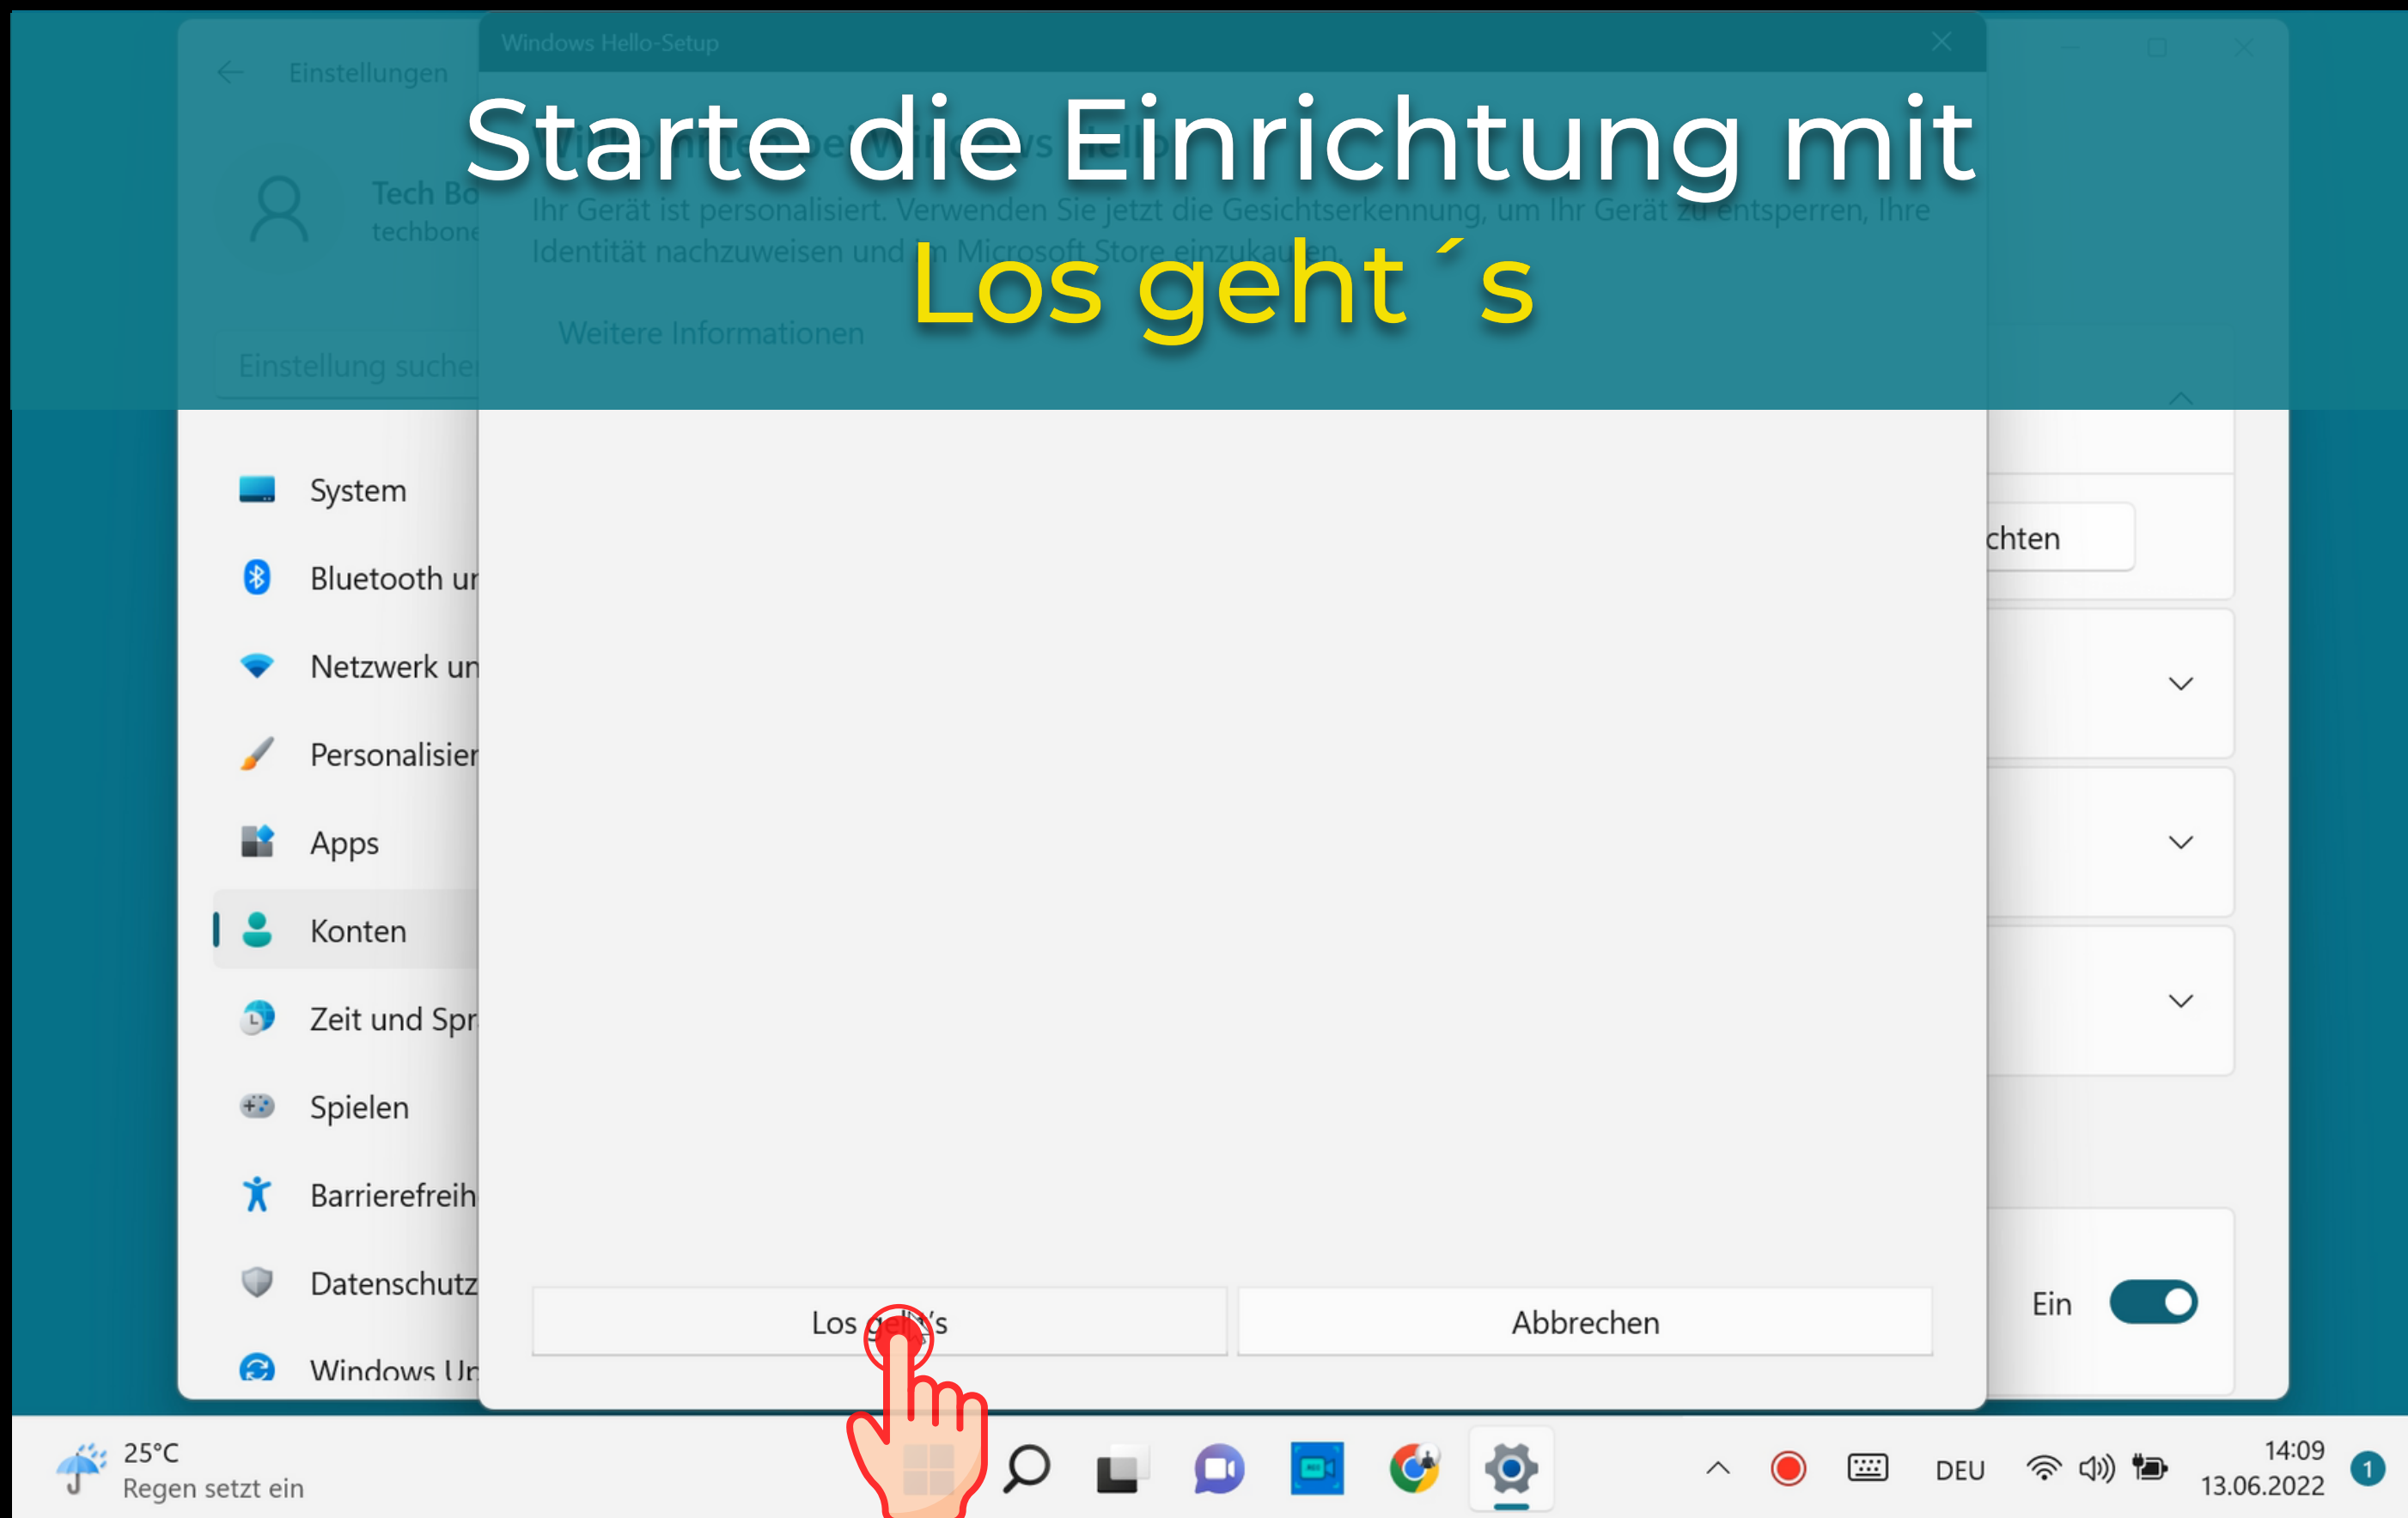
Starte die Einrichtung mit
Los geht´s

Windows Hello-Setup

Einstellungen

Tech Bo
techbone

Ihr Gerät ist personalisiert. Verwenden Sie jetzt die Gesichtserkennung, um Ihr Gerät zu entsperren, Ihre Identität nachzuweisen und im Microsoft Store einzukaufen.

Weitere Informationen

Einstellung suchen

System
Bluetooth ur
Netzwerk ur
Personalisier
Apps
Konten
Zeit und Spr
Spielen
Barrierefreih
Datenschutz
Windows Ur

chten

Ein

Los geht's
Abbrechen

25°C
Regen setzt ein

DEU
14:09
13.06.2022
1